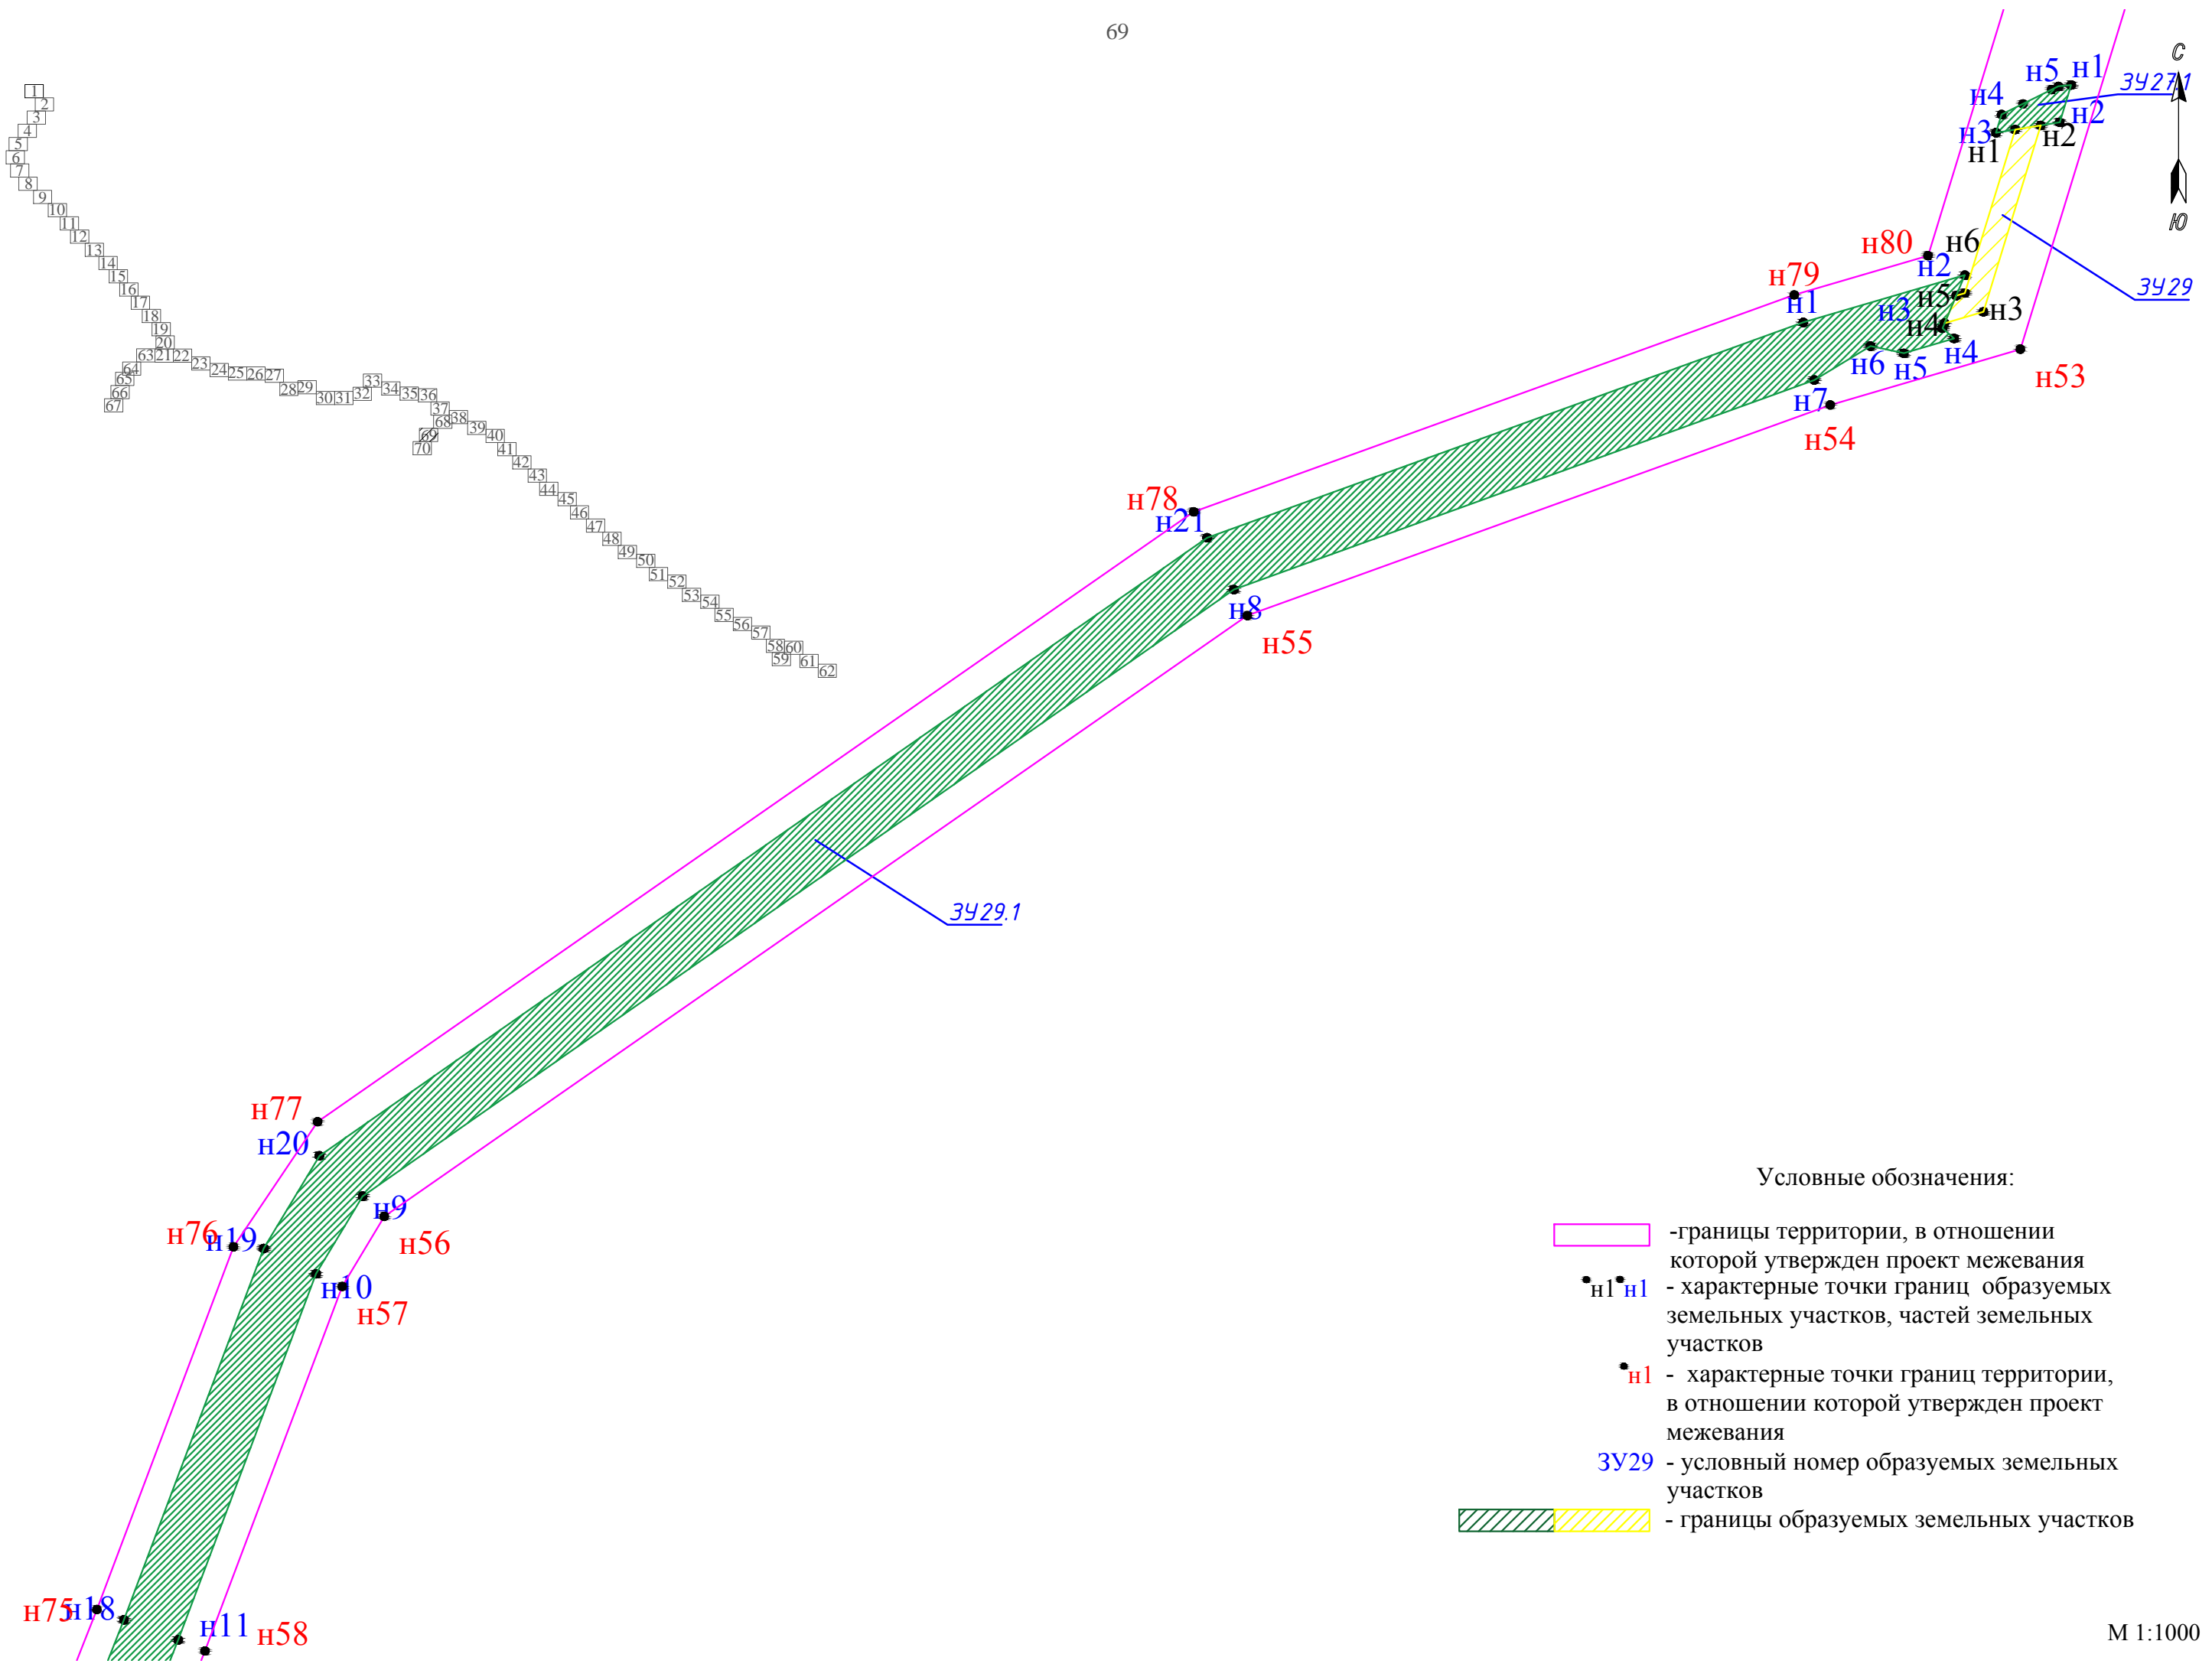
69

1
2
3
4
5
6
7
8
9
10
11
12
13
14
15
16
17
18
19
20
63 21 22
64
65
66
67
23
24 25 26 27
28 29
30 31 32
33
34 35 36
37
38
68
69
70
39
40
41
42
43
44
45
46
47
48
49
50
51
52
53
54
55
56
57
58 60
59
61
62

С
Ю

н5 н1
ЗУ27.1
н4
н2
н3
н1
н2
н80
н6
н2
ЗУ29
н79
н5
н3
н1
н3
н4
н4
н6
н5
н53
н7
н54
н78
н21
н8
н55
ЗУ29.1
н77
н20
н9
н56
н76
н19
н10
н57
н75
н18
н11
н58

Условные обозначения:

-границы территории, в отношении которой утвержден проект межевания

н1 н1 - характерные точки границ образуемых земельных участков, частей земельных участков

н1 - характерные точки границ территории, в отношении которой утвержден проект межевания

ЗУ29 - условный номер образуемых земельных участков

- границы образуемых земельных участков

М 1:1000